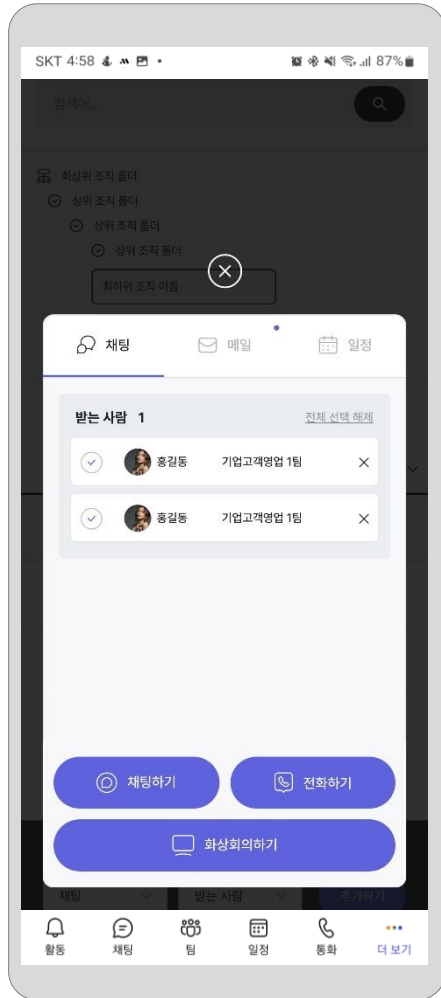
SKT 4:58 87%

검색어..

최상위 조직 폴더
상위 조직 폴더
상위 조직 폴더
상위 조직 폴더
최하위 조직 이름

채팅 메일 일정

받는 사람 1 전체 선택 해제

홍길동 기업고객영업 1팀

홍길동 기업고객영업 1팀

채팅하기 전화하기

화상회의하기

채팅 받는 사람 추가하기

활동 채팅 팀 일정 통화 더 보기